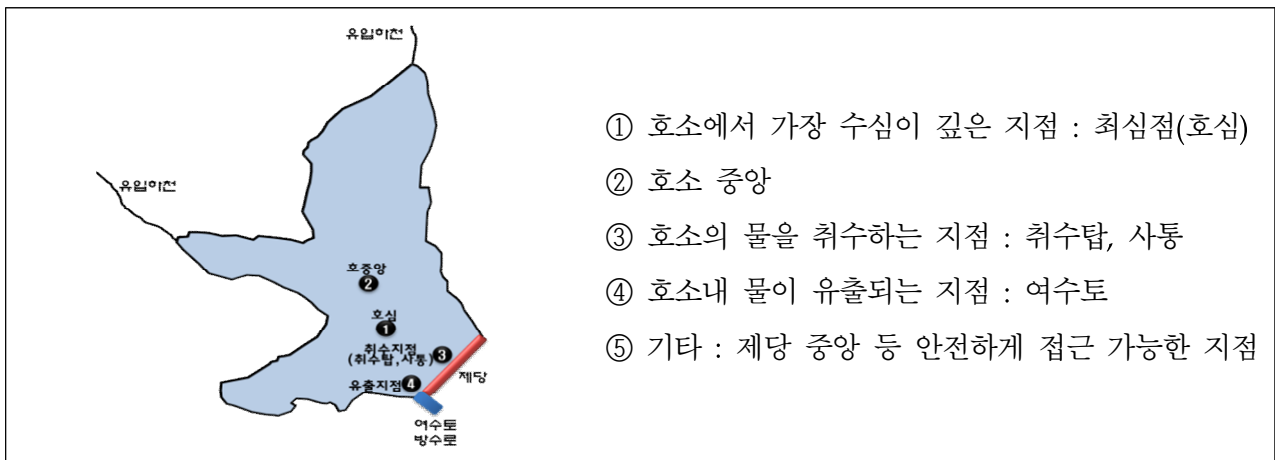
유입하천

유입하천

호중앙
2

호심
1

취수지점
(취수탑, 사통) 3

유출지점 4

제당

여수토
방수로

① 호소에서 가장 수심이 깊은 지점 : 최심점(호심)

② 호소 중앙

③ 호소의 물을 취수하는 지점 : 취수탑, 사통

④ 호소내 물이 유출되는 지점 : 여수토

⑤ 기타 : 제당 중앙 등 안전하게 접근 가능한 지점